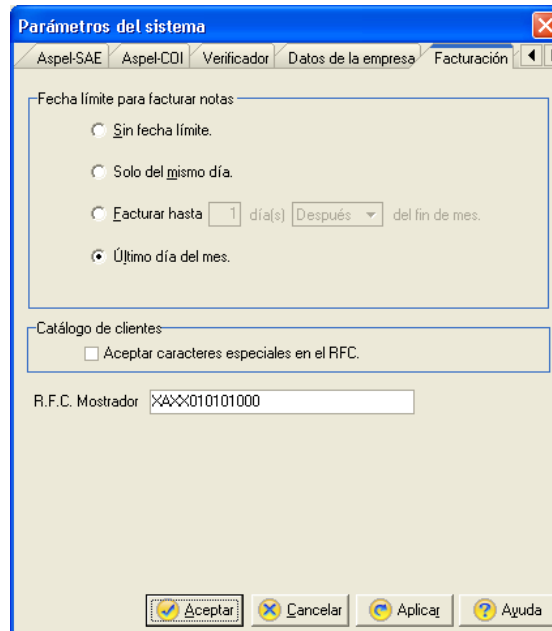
Parámetros del sistema

Aspel-SAE | Aspel-COI | Verificador | Datos de la empresa | Facturación

Fecha límite para facturar notas

Sin fecha límite.

Solo del mismo día.

Facturar hasta 1 día(s) Después del fin de mes.

Último día del mes.

Catálogo de clientes

Aceptar caracteres especiales en el RFC.

R.F.C. Mostrador XAXX010101000

Aceptar Cancelar Aplicar Ayuda